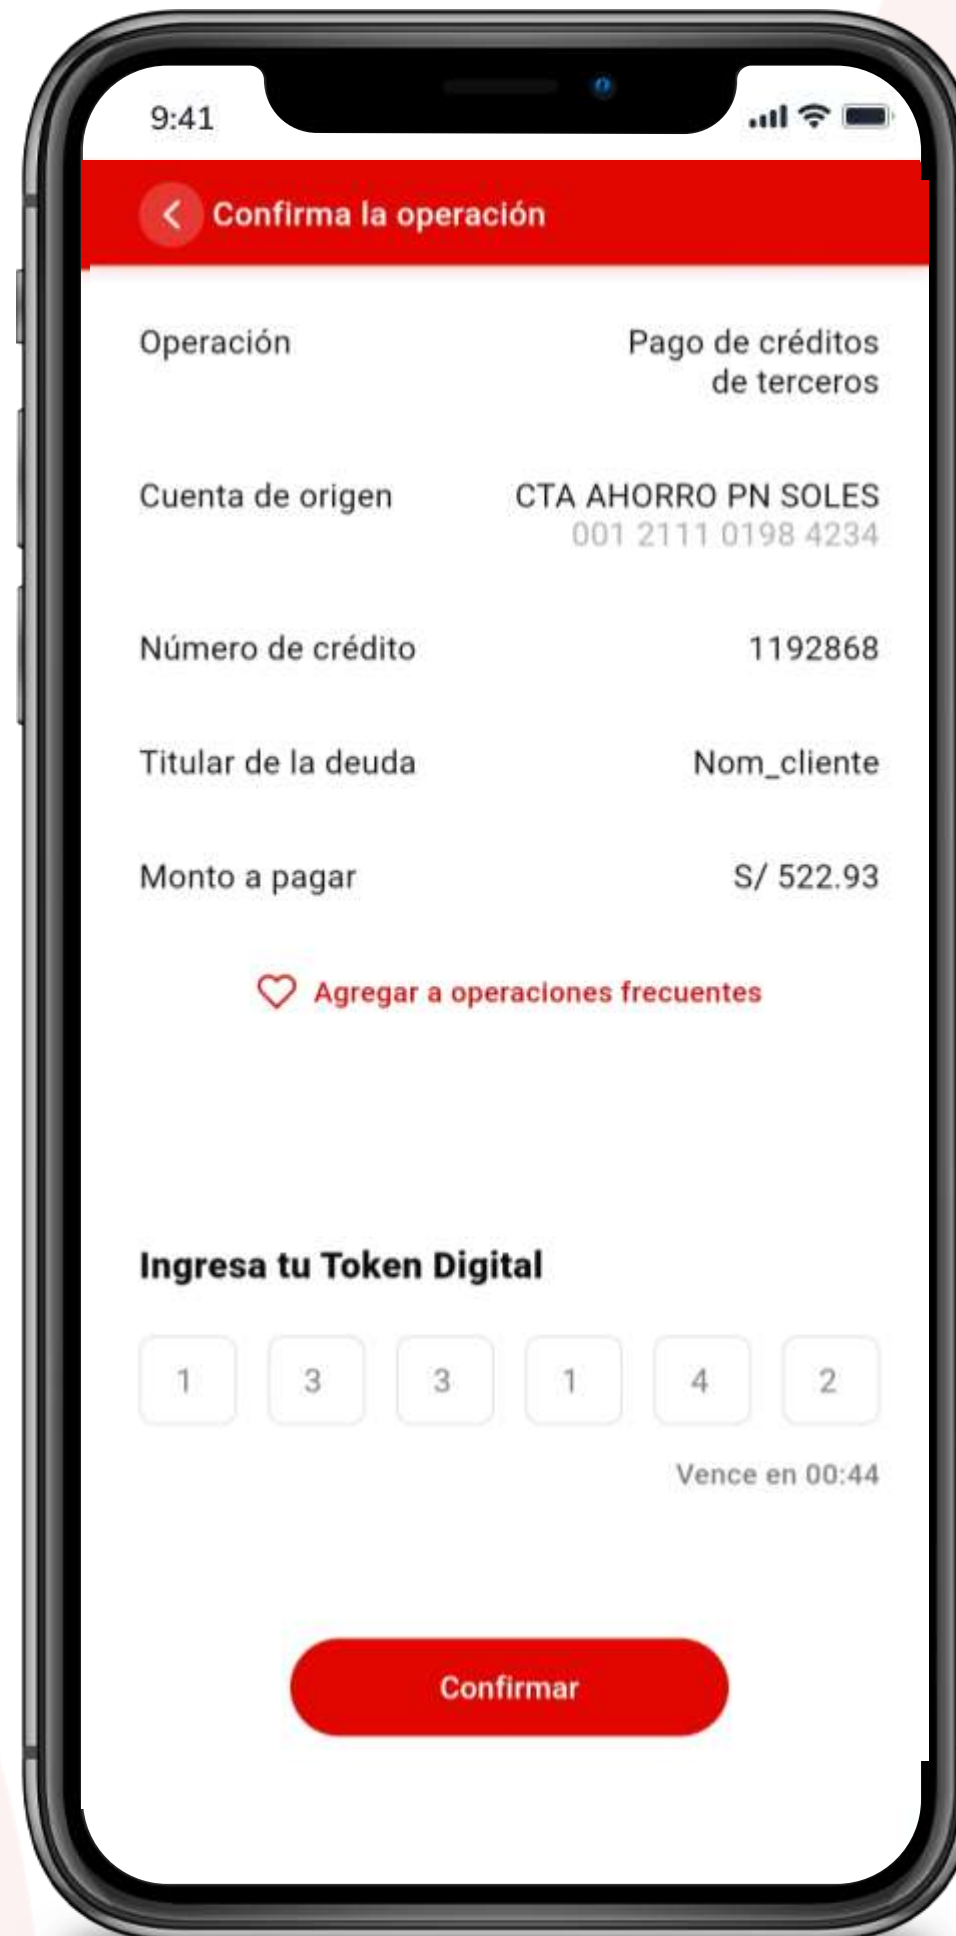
9:41

Confirma la operación

Operación
Pago de créditos de terceros

Cuenta de origen
CTA AHORRO PN SOLES
001 2111 0198 4234

Número de crédito
1192868

Titular de la deuda
Nom_cliente

Monto a pagar
S/ 522.93

Agregar a operaciones frecuentes

Ingresa tu Token Digital

| 1 | 3 | 3 | 1 | 4 | 2 |
|---|---|---|---|---|---|

Vence en 00:44

Confirmar